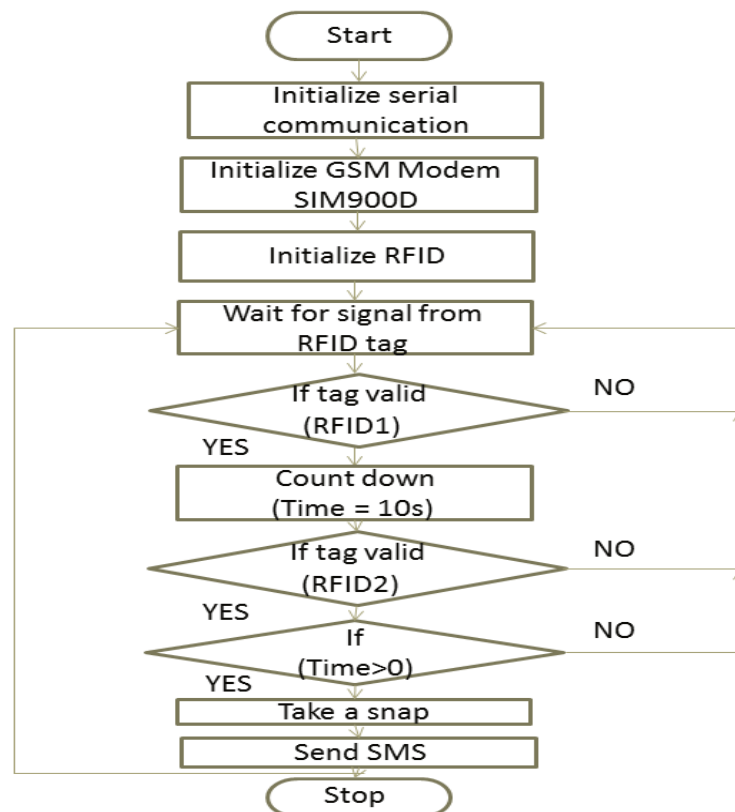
Start

Initialize serial communication

Initialize GSM Modem SIM900D

Initialize RFID

Wait for signal from RFID tag

If tag valid (RFID1)

NO

YES

Count down (Time = 10s)

If tag valid (RFID2)

NO

YES

If (Time>0)

NO

YES

Take a snap

Send SMS

Stop